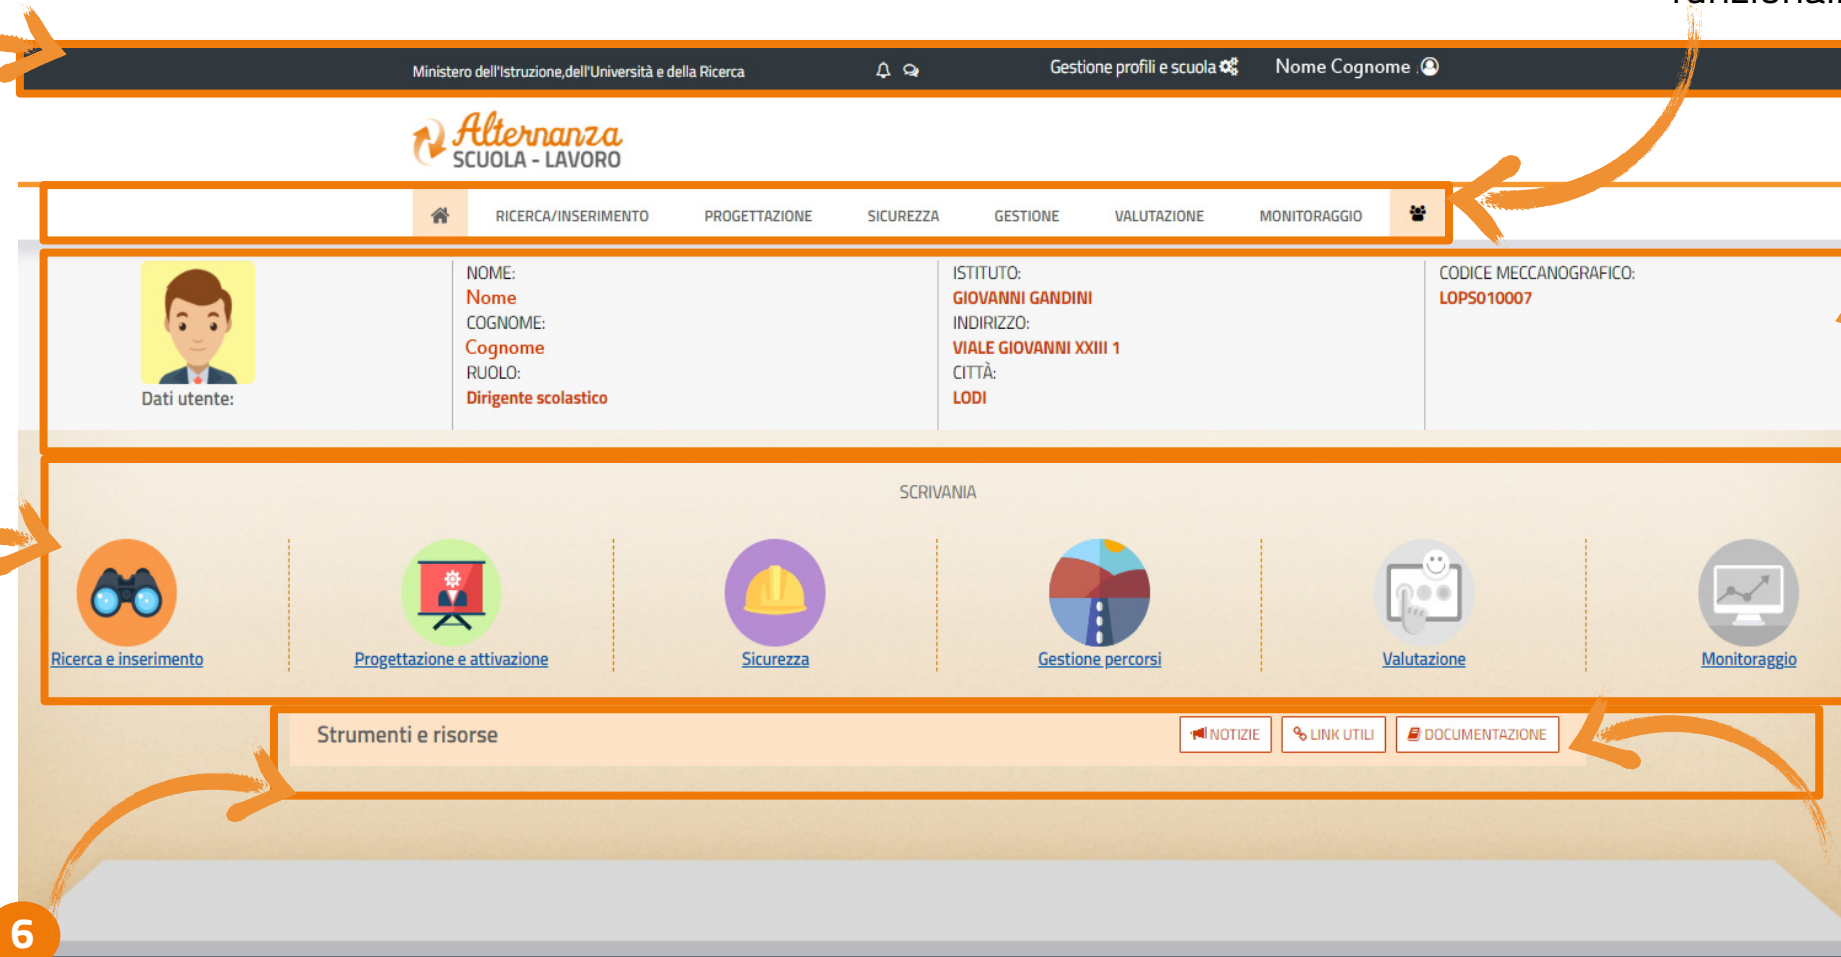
funzionali

Ministero dell'Istruzione,dell'Università e della Ricerca

Gestione profili e scuola

Nome Cognome

Alternanza SCUOLA - LAVORO

RICERCA/INSERIMENTO PROGETTAZIONE SICUREZZA GESTIONE VALUTAZIONE MONITORAGGIO

Dati utente:

NOME:
Nome
COGNOME:
Cognome
RUOLO:
Dirigente scolastico

ISTITUTO:
GIOVANNI GANDINI
INDIRIZZO:
VIALE GIOVANNI XXIII 1
CITTÀ:
LODI

CODICE MECCANOGRAFICO:
LOPS010007

SCRIVANIA

Ricerca e inserimento

Progettazione e attivazione

Sicurezza

Gestione percorsi

Valutazione

Monitoraggio

Strumenti e risorse

NOTIZIE

LINK UTILI

DOCUMENTAZIONE

6